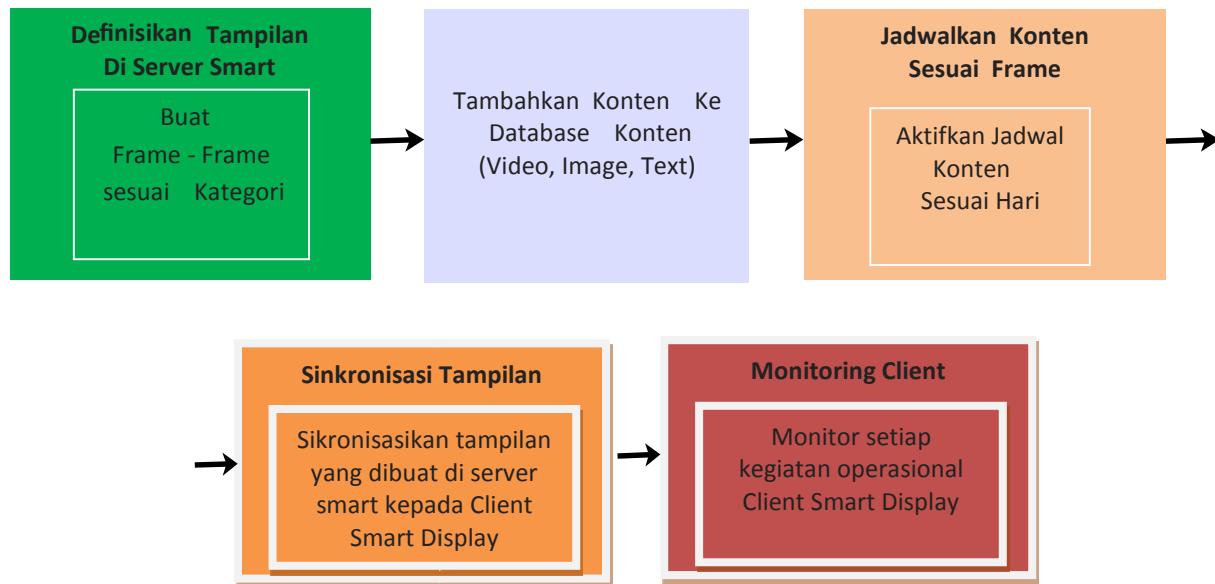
Definisikan Tampilan Di Server Smart

Buat Frame - Frame sesuai Kategori

Tambahkan Konten Ke Database Konten (Video, Image, Text)

Jadwalkan Konten Sesuai Frame

Aktifkan Jadwal Konten Sesuai Hari

Sinkronisasi Tampilan

Sikronisasikan tampilan yang dibuat di server smart kepada Client Smart Display

Monitoring Client

Monitor setiap kegiatan operasional Client Smart Display